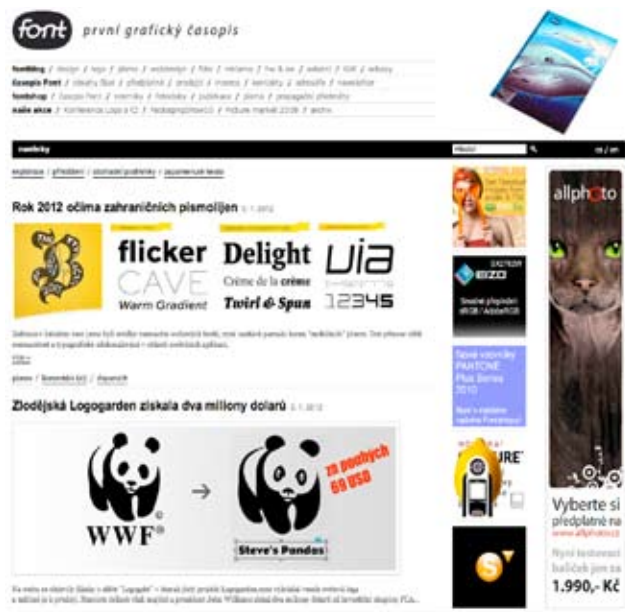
font první grafický časopis

fontblog / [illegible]
časopis Font / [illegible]
fontshop / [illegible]
naše akce / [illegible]

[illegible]

Rok 2012 očima zahraničních písmolijen

flicker
CAVE
Warm Gradient

Delight
Crème de la crème
Twirl & Spun

Uia
12345

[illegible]

Zlodějská Logogarden získala dva miliony dolarů

WWF®

za pouhých 59 USD

Steve's Pandas

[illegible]

allphoto

Vyberte si předplatné na www.allphoto.cz

Nyní testovací balíček jen za 1.990,- Kč

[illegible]
PANTONE
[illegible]